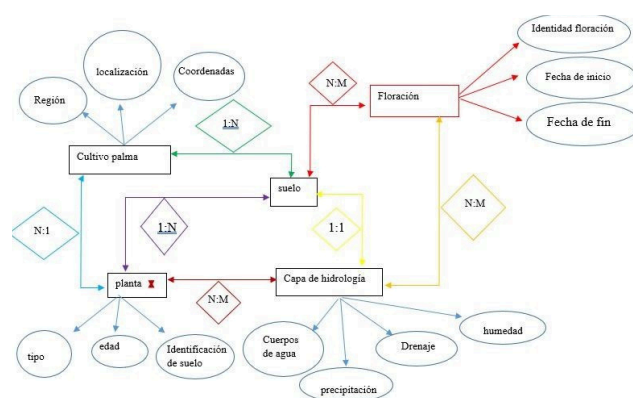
Identidad floración

Fecha de inicio

Fecha de fin

N:M

Floración

localización

Coordenadas

Región

1:N

Cultivo palma

suelo

N:1

1:N

1:1

N:M

planta

Capa de hidrología

N:M

humedad

Cuerpos de agua

Drenaje

tipo

edad

Identificación de suelo

precipitación